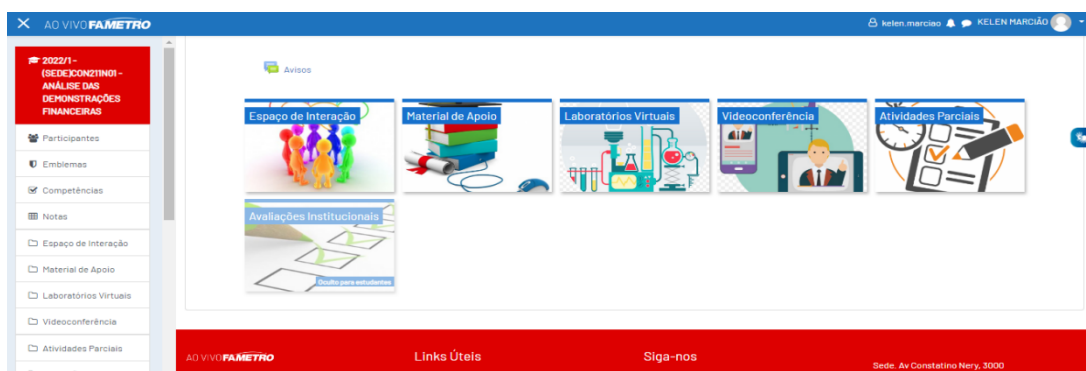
AO VIVO FAMETRO

kelen.marciao KELEN MARCIÃO

2022/1 - (SEDE)CON21IN01 - ANÁLISE DAS DEMONSTRAÇÕES FINANCEIRAS

Participantes

Emblemas

Competências

Notas

Espaço de Interação

Material de Apoio

Laboratórios Virtuais

Videoconferência

Atividades Parciais

Avisos

Espaço de Interação

Material de Apoio

Laboratórios Virtuais

Videoconferência

Atividades Parciais

Avaliações Institucionais

Oculto para estudantes

AO VIVO FAMETRO

Links Úteis

Siga-nos

Sede. Av Constatino Nery, 3000